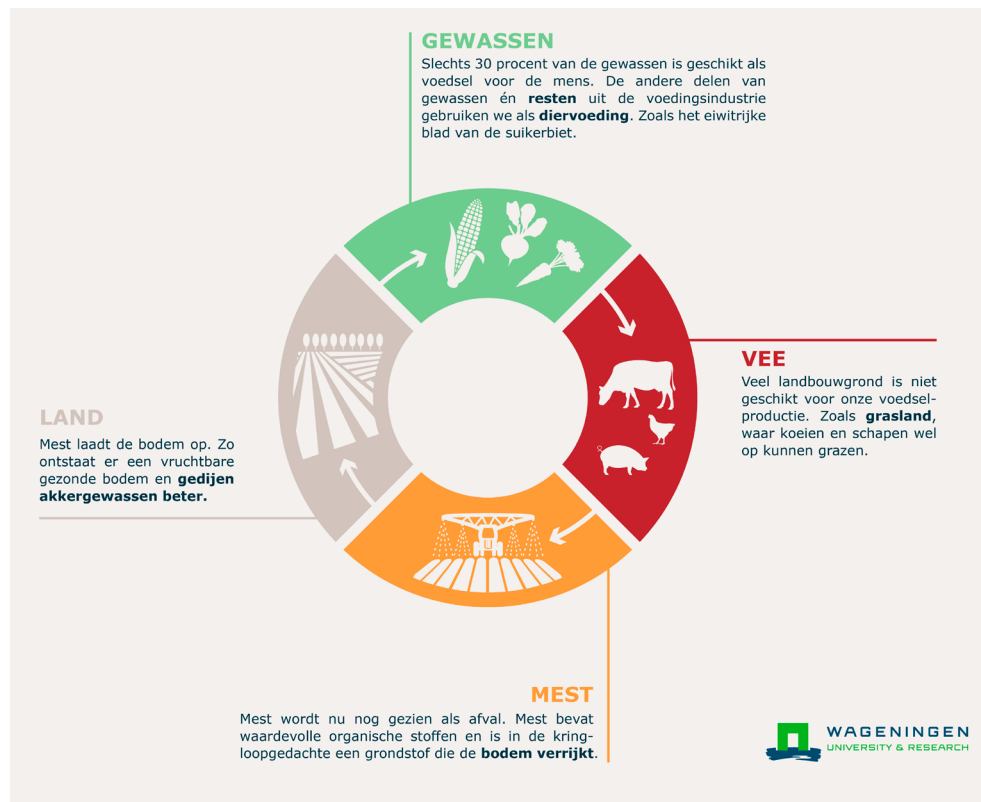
GEWASSEN

Slechts 30 procent van de gewassen is geschikt als voedsel voor de mens. De andere delen van gewassen én **resten** uit de voedingsindustrie gebruiken we als **diervoeding**. Zoals het eiwitrijke blad van de suikerbiet.

VEE

Veel landbouwgrond is niet geschikt voor onze voedselproductie. Zoals **grasland**, waar koeien en schapen wel op kunnen grazen.

LAND

Mest laadt de bodem op. Zo ontstaat er een vruchtbare gezonde bodem en **gedijen akkergewassen beter.**

MEST

Mest wordt nu nog gezien als afval. Mest bevat waardevolle organische stoffen en is in de kringloopgedachte een grondstof die de **bodem verrijkt**.

WAGENINGEN
UNIVERSITY & RESEARCH